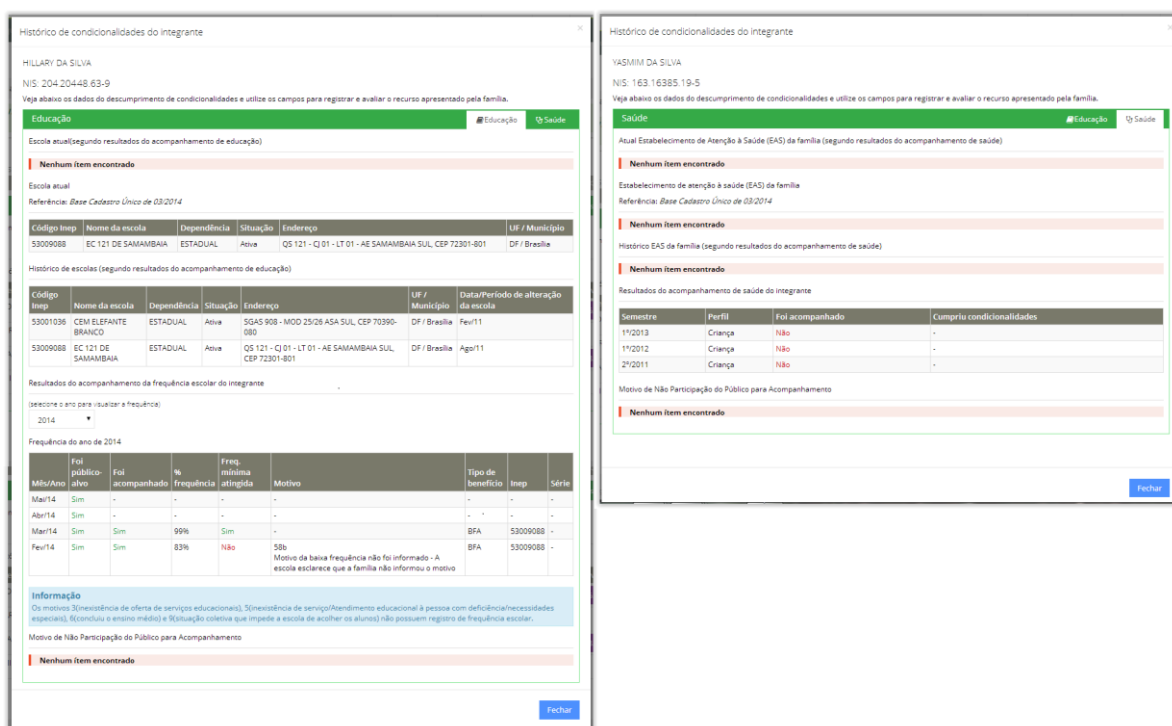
Histórico de condicionalidades do integrante

HILLARY DA SILVA

NIS: 204.20448.63-9

Veja abaixo os dados do descumprimento de condicionalidades e utilize os campos para registrar e avaliar o recurso apresentado pela família.

Educação

Educação Saúde

Escola atual(segundo resultados do acompanhamento de educação)

Nenhum ítem encontrado

Escola atual

Referência: Base Cadastro Único de 03/2014

| Código Inep | Nome da escola | Dependência | Situação | Endereço | UF / Município |
|---|---|---|---|---|---|
| 53009088 | EC 121 DE SAMAMBAIA | ESTADUAL | Ativa | QS 121 - CJ 01 - LT 01 - AE SAMAMBAIA SUL, CEP 72301-801 | DF / Brasília |

Histórico de escolas (segundo resultados do acompanhamento de educação)

| Código Inep | Nome da escola | Dependência | Situação | Endereço | UF / Município | Data/Período de alteração da escola |
|---|---|---|---|---|---|---|
| 53001036 | CEM ELEFANTE BRANCO | ESTADUAL | Ativa | SGAS 908 - MOD 25/26 ASA SUL, CEP 70390-080 | DF / Brasília | Fev/11 |
| 53009088 | EC 121 DE SAMAMBAIA | ESTADUAL | Ativa | QS 121 - CJ 01 - LT 01 - AE SAMAMBAIA SUL, CEP 72301-801 | DF / Brasília | Ago/11 |

Resultados do acompanhamento da frequência escolar do integrante

(selecione o ano para visualizar a frequência)

2014

Frequência do ano de 2014

| Mês/Ano | Foi público-alvo | Foi acompanhado | % frequência | Freq. mínima atingida | Motivo | Tipo de benefício | Inep | Série |
|---|---|---|---|---|---|---|---|---|
| Mai/14 | Sim | - | - | - | - | - | - | - |
| Abr/14 | Sim | - | - | - | - | - | - | - |
| Mar/14 | Sim | Sim | 99% | Sim | - | BFA | 53009088 | - |
| Fev/14 | Sim | Sim | 83% | Não | 58b Motivo da baixa frequência não foi informado - A escola esclarece que a família não informou o motivo | BFA | 53009088 | - |

Informação

Os motivos 3(inexistência de oferta de serviços educacionais), 5(inexistência de serviço/Atendimento educacional à pessoa com deficiência/necessidades especiais), 6(concluiu o ensino médio) e 9(situação coletiva que impede a escola de acolher os alunos) não possuem registro de frequência escolar.

Motivo de Não Participação do Público para Acompanhamento

Nenhum ítem encontrado

Fechar

Histórico de condicionalidades do integrante

YASMIM DA SILVA

NIS: 163.16385.19-5

Veja abaixo os dados do descumprimento de condicionalidades e utilize os campos para registrar e avaliar o recurso apresentado pela família.

Saúde

Educação Saúde

Atual Estabelecimento de Atenção à Saúde (EAS) da família (segundo resultados do acompanhamento de saúde)

Nenhum ítem encontrado

Estabelecimento de atenção à saúde (EAS) da família

Referência: Base Cadastro Único de 03/2014

Nenhum ítem encontrado

Histórico EAS da família (segundo resultados do acompanhamento de saúde)

Nenhum ítem encontrado

Resultados do acompanhamento de saúde do integrante

| Semestre | Perfil | Foi acompanhado | Cumpriu condicionalidades |
|---|---|---|---|
| 1º/2013 | Criança | Não | - |
| 1º/2012 | Criança | Não | - |
| 2º/2011 | Criança | Não | - |

Motivo de Não Participação do Público para Acompanhamento

Nenhum ítem encontrado

Fechar